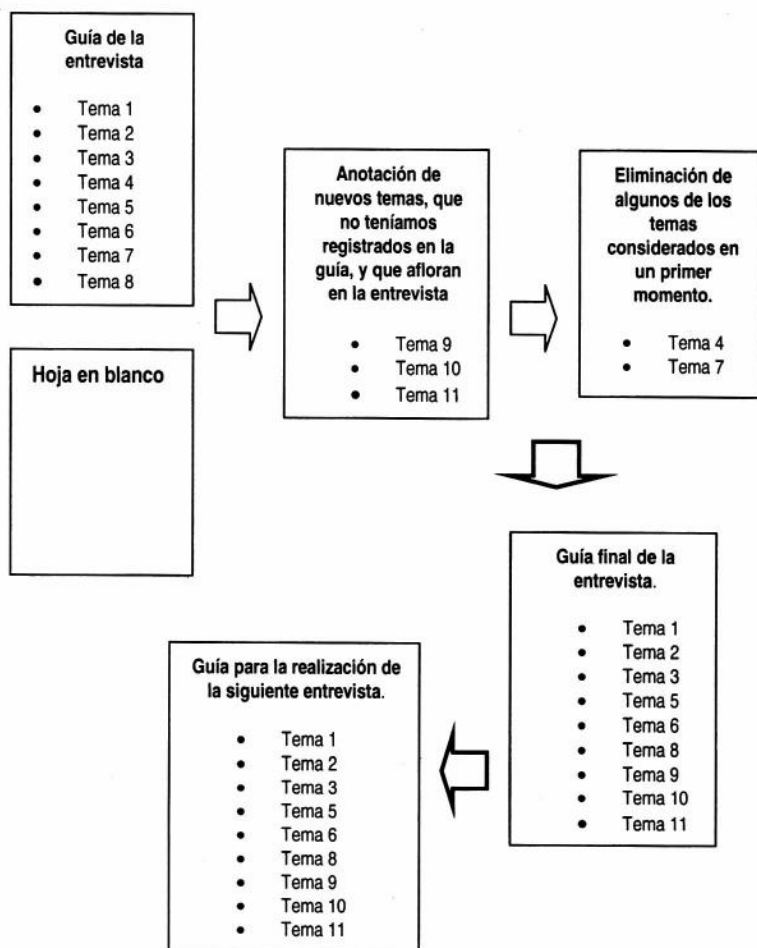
Guía de la entrevista

- Tema 1
- Tema 2
- Tema 3
- Tema 4
- Tema 5
- Tema 6
- Tema 7
- Tema 8

Hoja en blanco

Anotación de nuevos temas, que no teníamos registrados en la guía, y que afloran en la entrevista

- Tema 9
- Tema 10
- Tema 11

Eliminación de algunos de los temas considerados en un primer momento.

- Tema 4
- Tema 7

Guía final de la entrevista.

- Tema 1
- Tema 2
- Tema 3
- Tema 5
- Tema 6
- Tema 8
- Tema 9
- Tema 10
- Tema 11

Guía para la realización de la siguiente entrevista.

- Tema 1
- Tema 2
- Tema 3
- Tema 5
- Tema 6
- Tema 8
- Tema 9
- Tema 10
- Tema 11